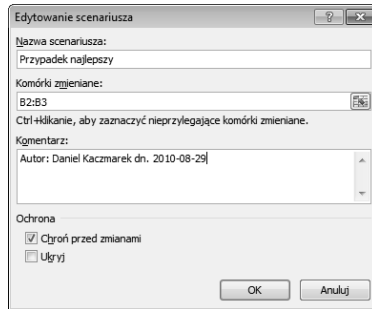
Edytowanie scenariusza

?

Nazwa scenariusza:

Przypadek najlepszy

Komórki zmieniane:

B2:B3

Ctrl+klikanie, aby zaznaczyć nieprzylegające komórki zmieniane.

Komentarz:

Autor: Daniel Kaczmarek dn. 2010-08-29

Ochrona

Chroń przed zmianami

Ukryj

OK

Anuluj